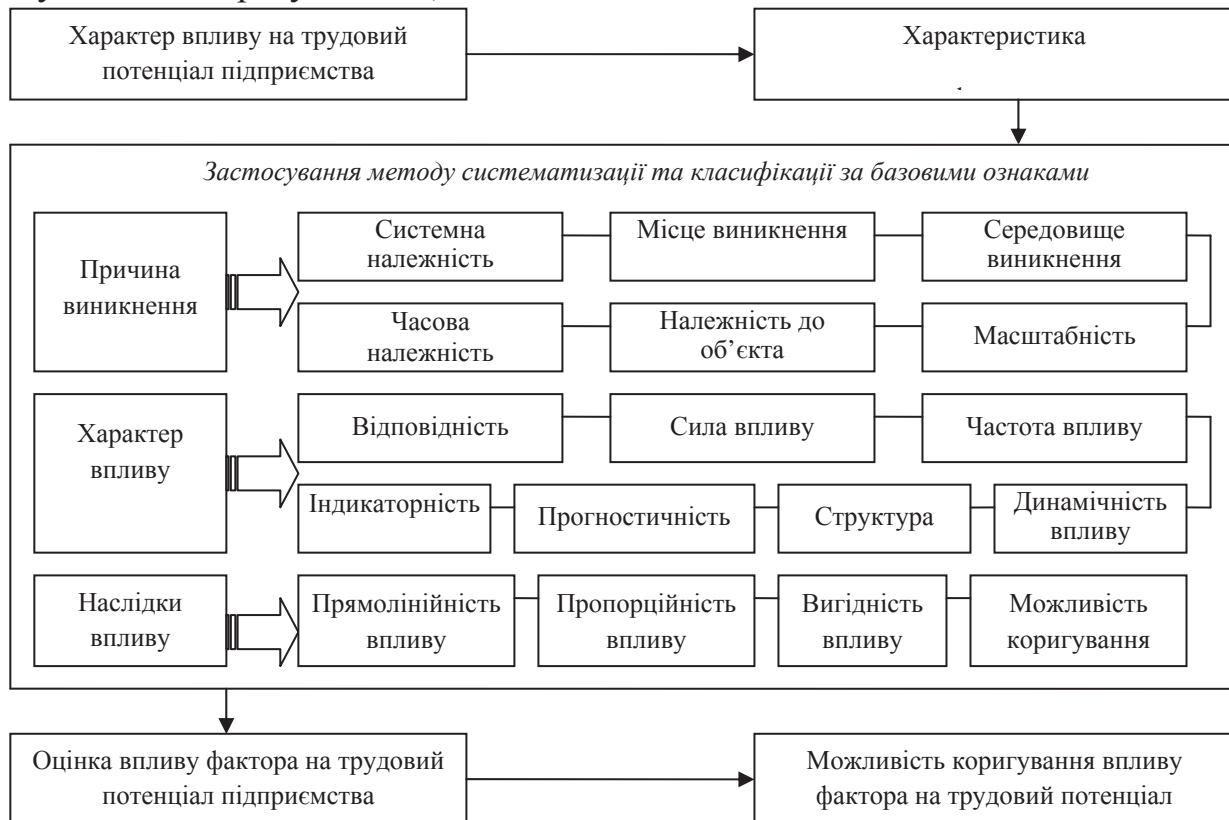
Характер впливу на трудовий потенціал підприємства

Характеристика

Застосування методу систематизації та класифікації за базовими ознаками

Причина виникнення

Системна належність

Місце виникнення

Середовище виникнення

Часова належність

Належність до об'єкта

Масштабність

Характер впливу

Відповідність

Сила впливу

Частота впливу

Індикаторність

Прогностичність

Структура

Динамічність впливу

Наслідки впливу

Прямолінійність впливу

Пропорційність впливу

Вигідність впливу

Можливість коригування

Оцінка впливу фактора на трудовий потенціал підприємства

Можливість коригування впливу фактора на трудовий потенціал